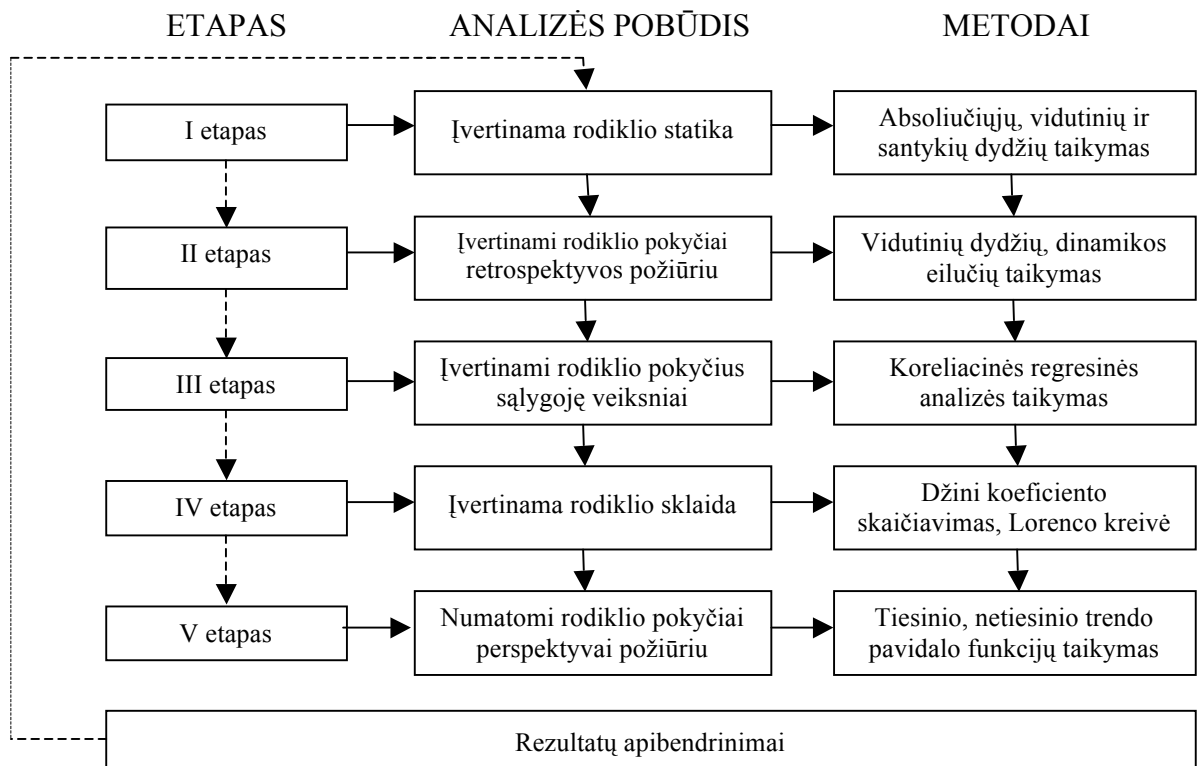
ETAPAS

ANALIZĖS POBŪDIS

METODAI

I etapas

Įvertinama rodiklio statika

Absoliučiųjų, vidutinių ir santykių dydžių taikymas

II etapas

Įvertinami rodiklio pokyčiai retrospektyvos požiūriu

Vidutinių dydžių, dinamikos eilučių taikymas

III etapas

Įvertinami rodiklio pokyčius sąlygoję veiksniai

Koreliacinės regresinės analizės taikymas

IV etapas

Įvertinama rodiklio sklaida

Džini koeficiento skaičiavimas, Lorenco kreivė

V etapas

Numatomi rodiklio pokyčiai perspektyvai požiūriu

Tiesinio, netiesinio trendo pavidalo funkcijų taikymas

Rezultatų apibendrinimai